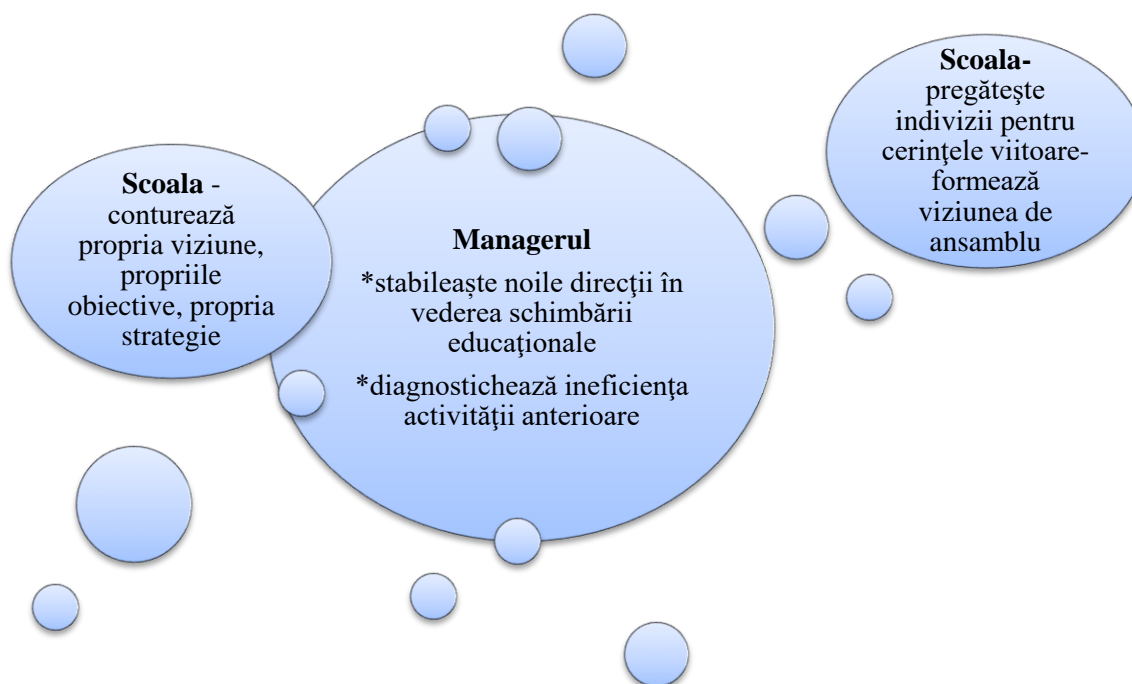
Scoala - conturează propria viziune, propriile obiective, propria strategie

Managerul

*stabilește noile direcții în vederea schimbării educaţionale

*diagnostichează ineficienţa activităţii anterioare

Scoala- pregăteşte indivizii pentru cerinţele viitoare- formează viziunea de ansamblu